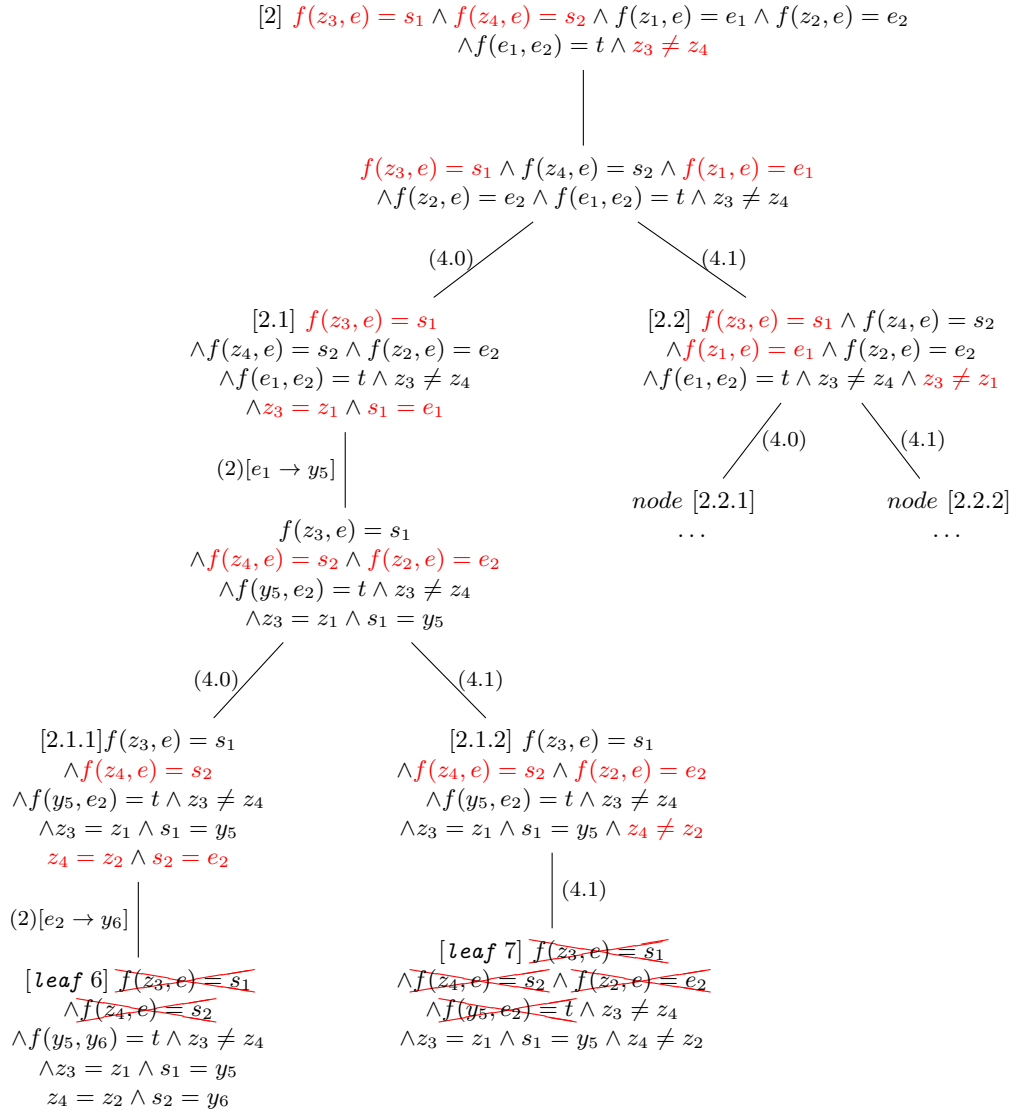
[2] $f(z_3, e) = s_1 \wedge f(z_4, e) = s_2 \wedge f(z_1, e) = e_1 \wedge f(z_2, e) = e_2$
$\wedge f(e_1, e_2) = t \wedge z_3 \neq z_4$

$f(z_3, e) = s_1 \wedge f(z_4, e) = s_2 \wedge f(z_1, e) = e_1$
$\wedge f(z_2, e) = e_2 \wedge f(e_1, e_2) = t \wedge z_3 \neq z_4$

(4.0)

(4.1)

[2.1] $f(z_3, e) = s_1$
$\wedge f(z_4, e) = s_2 \wedge f(z_2, e) = e_2$
$\wedge f(e_1, e_2) = t \wedge z_3 \neq z_4$
$\wedge z_3 = z_1 \wedge s_1 = e_1$

[2.2] $f(z_3, e) = s_1 \wedge f(z_4, e) = s_2$
$\wedge f(z_1, e) = e_1 \wedge f(z_2, e) = e_2$
$\wedge f(e_1, e_2) = t \wedge z_3 \neq z_4 \wedge z_3 \neq z_1$

(4.0)

(4.1)

$node$ [2.2.1]
...

$node$ [2.2.2]
...

(2)$[e_1 \rightarrow y_5]$

$f(z_3, e) = s_1$
$\wedge f(z_4, e) = s_2 \wedge f(z_2, e) = e_2$
$\wedge f(y_5, e_2) = t \wedge z_3 \neq z_4$
$\wedge z_3 = z_1 \wedge s_1 = y_5$

(4.0)

(4.1)

[2.1.1]$f(z_3, e) = s_1$
$\wedge f(z_4, e) = s_2$
$\wedge f(y_5, e_2) = t \wedge z_3 \neq z_4$
$\wedge z_3 = z_1 \wedge s_1 = y_5$
$z_4 = z_2 \wedge s_2 = e_2$

[2.1.2] $f(z_3, e) = s_1$
$\wedge f(z_4, e) = s_2 \wedge f(z_2, e) = e_2$
$\wedge f(y_5, e_2) = t \wedge z_3 \neq z_4$
$\wedge z_3 = z_1 \wedge s_1 = y_5 \wedge z_4 \neq z_2$

(2)$[e_2 \rightarrow y_6]$

(4.1)

[$\textit{leaf}$ 6] $f(z_3, e) = s_1$
$\wedge f(z_4, e) = s_2$
$\wedge f(y_5, y_6) = t \wedge z_3 \neq z_4$
$\wedge z_3 = z_1 \wedge s_1 = y_5$
$z_4 = z_2 \wedge s_2 = y_6$

[$\textit{leaf}$ 7] $f(z_3, e) = s_1$
$\wedge f(z_4, e) = s_2 \wedge f(z_2, e) = e_2$
$\wedge f(y_5, e_2) = t \wedge z_3 \neq z_4$
$\wedge z_3 = z_1 \wedge s_1 = y_5 \wedge z_4 \neq z_2$